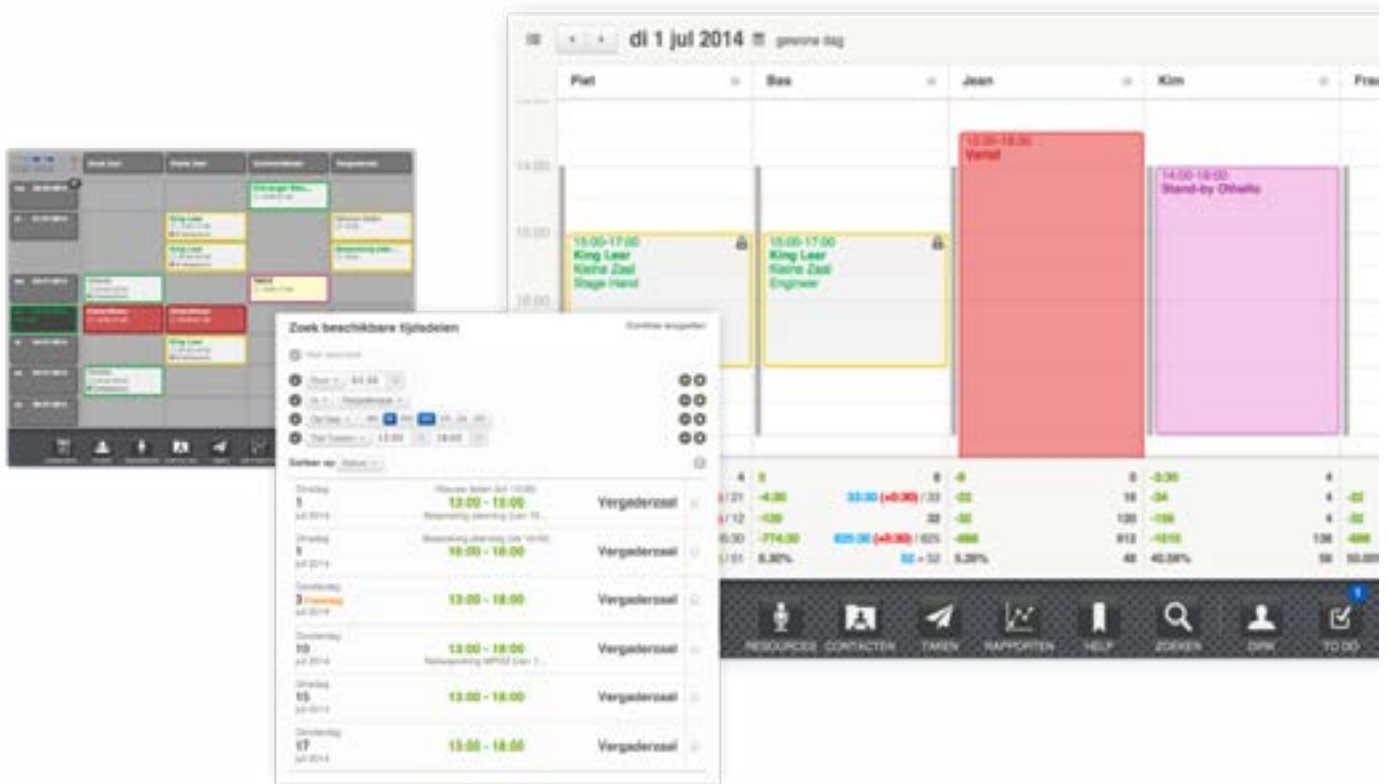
di 1 jul 2014 gewone dag

Piet
Bas
Jean
Kim
Frau

14:00
15:00
16:00

13:00-18:00
Verlof

14:00-18:00
Stand-by Othello

15:00-17:00
King Lear
Kleine Zaal
Stage Hand

15:00-17:00
King Lear
Kleine Zaal
Engineer

Zoek beschikbare tijdsdelen

Dinsdag
1
juli 2014
13:00 - 15:00
Vergaderzaal

Dinsdag
1
juli 2014
16:00 - 18:00
Vergaderzaal

Donderdag
3
juli 2014
13:00 - 18:00
Vergaderzaal

Donderdag
10
juli 2014
13:00 - 18:00
Vergaderzaal

Dinsdag
15
juli 2014
13:00 - 18:00
Vergaderzaal

Donderdag
17
juli 2014
13:00 - 18:00
Vergaderzaal

RESOURCES
CONTACTEN
TAKEN
RAPPORTEN
HELP
ZOEKEN
DIRK
TO DO